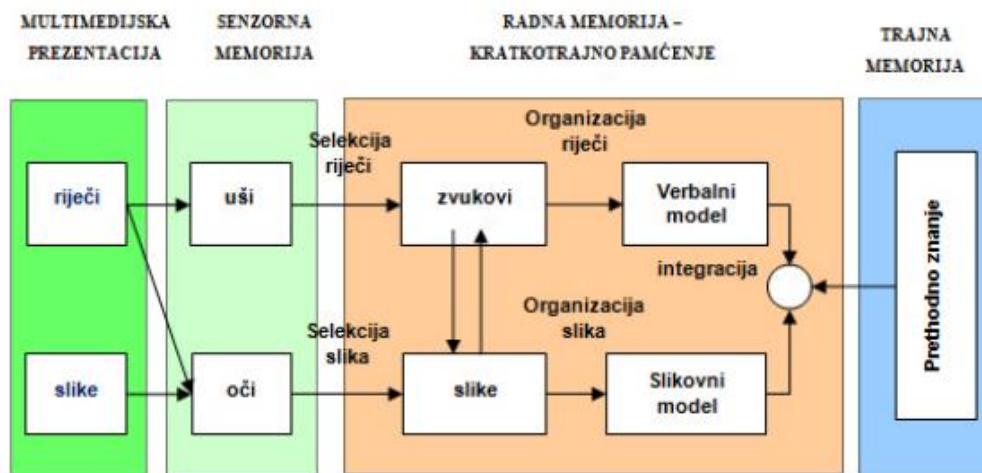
MULTIMEDIJSKA PREZENTACIJA

SENZORNA MEMORIJA

RADNA MEMORIJA – KRATKOTRAJNO PAMĆENJE

TRAJNA MEMORIJA

riječi

uši

Selekcija riječi

zvukovi

Organizacija riječi

Verbalni model

integracija

Prethodno znanje

Organizacija slika

Selekcija slika

slike

oči

slike

Slikovni model